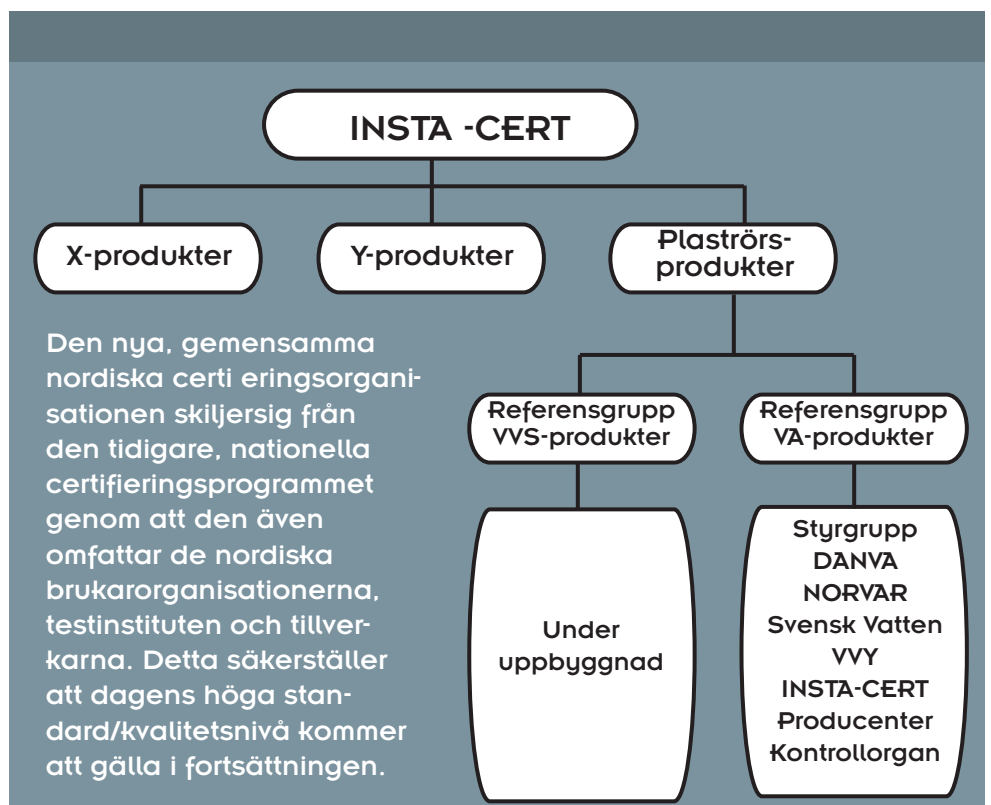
INSTA -CERT

X-produkter

Y-produkter

Plaströrs-produkter

Den nya, gemensamma nordiska certi eringsorganisationen skiljersig från den tidigare, nationella certifieringsprogrammet genom att den även omfattar de nordiska brukarorganisationerna, testinstituten och tillverkarna. Detta säkerställer att dagens höga standard/kvalitetsnivå kommer att gälla i fortsättningen.

Referensgrupp VVS-produkter

Referensgrupp VA-produkter

Under uppbyggnad

Styrgrupp
DANVA
NORVAR
Svensk Vatten
VVY
INSTA-CERT
Producenter
Kontrollorgan